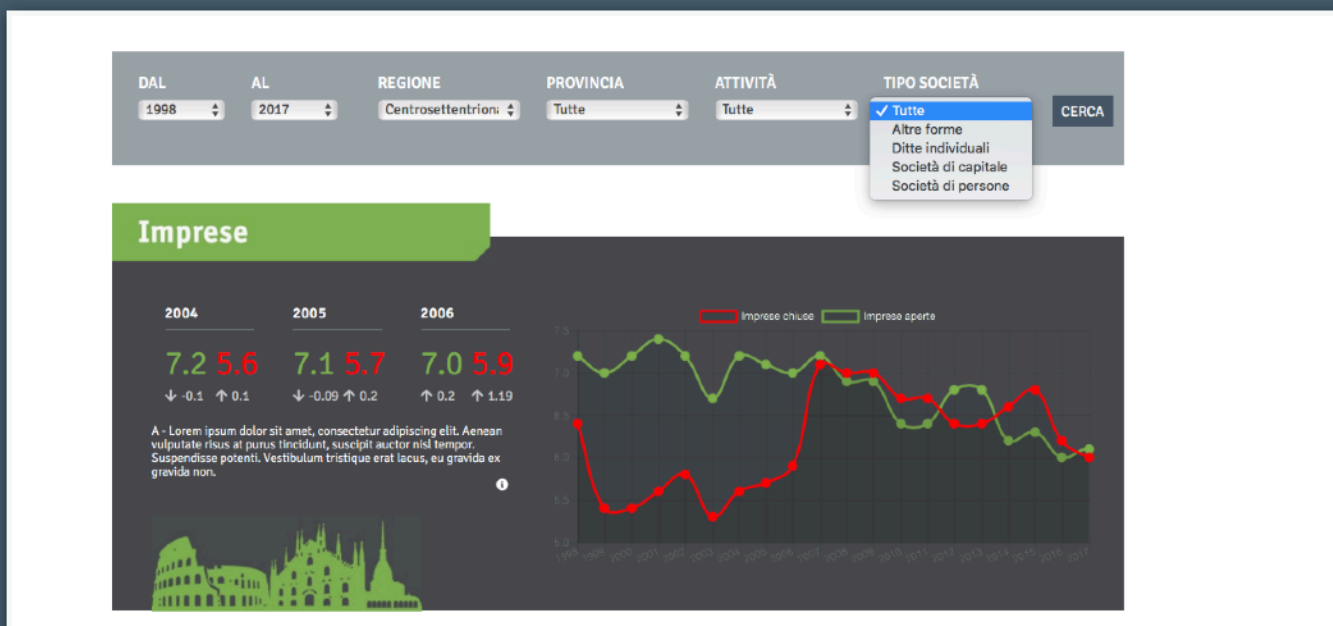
DAL
1998

AL
2017

REGIONE
Centrosettentrion

PROVINCIA
Tutte

ATTIVITÀ
Tutte

TIPO SOCIETÀ
✓ Tutte
Altre forme
Ditte individuali
Società di capitale
Società di persone

CERCA

Imprese

2004
7.2 5.6
↓ -0.1 ↑ 0.1

2005
7.1 5.7
↓ -0.09 ↑ 0.2

2006
7.0 5.9
↑ 0.2 ↑ 1.19

A - Lorem ipsum dolor sit amet, consectetur adipiscing elit. Aenean vulputate risus at purus tincidunt, suscipit auctor nisl tempor. Suspendisse potenti. Vestibulum tristique erat lacus, eu gravida ex gravida non.

Imprese chiuse
Imprese aperte

7.5
7.0
6.5
6.0
5.5
5.0

1998 1999 2000 2001 2002 2003 2004 2005 2006 2007 2008 2009 2010 2011 2012 2013 2014 2015 2016 2017